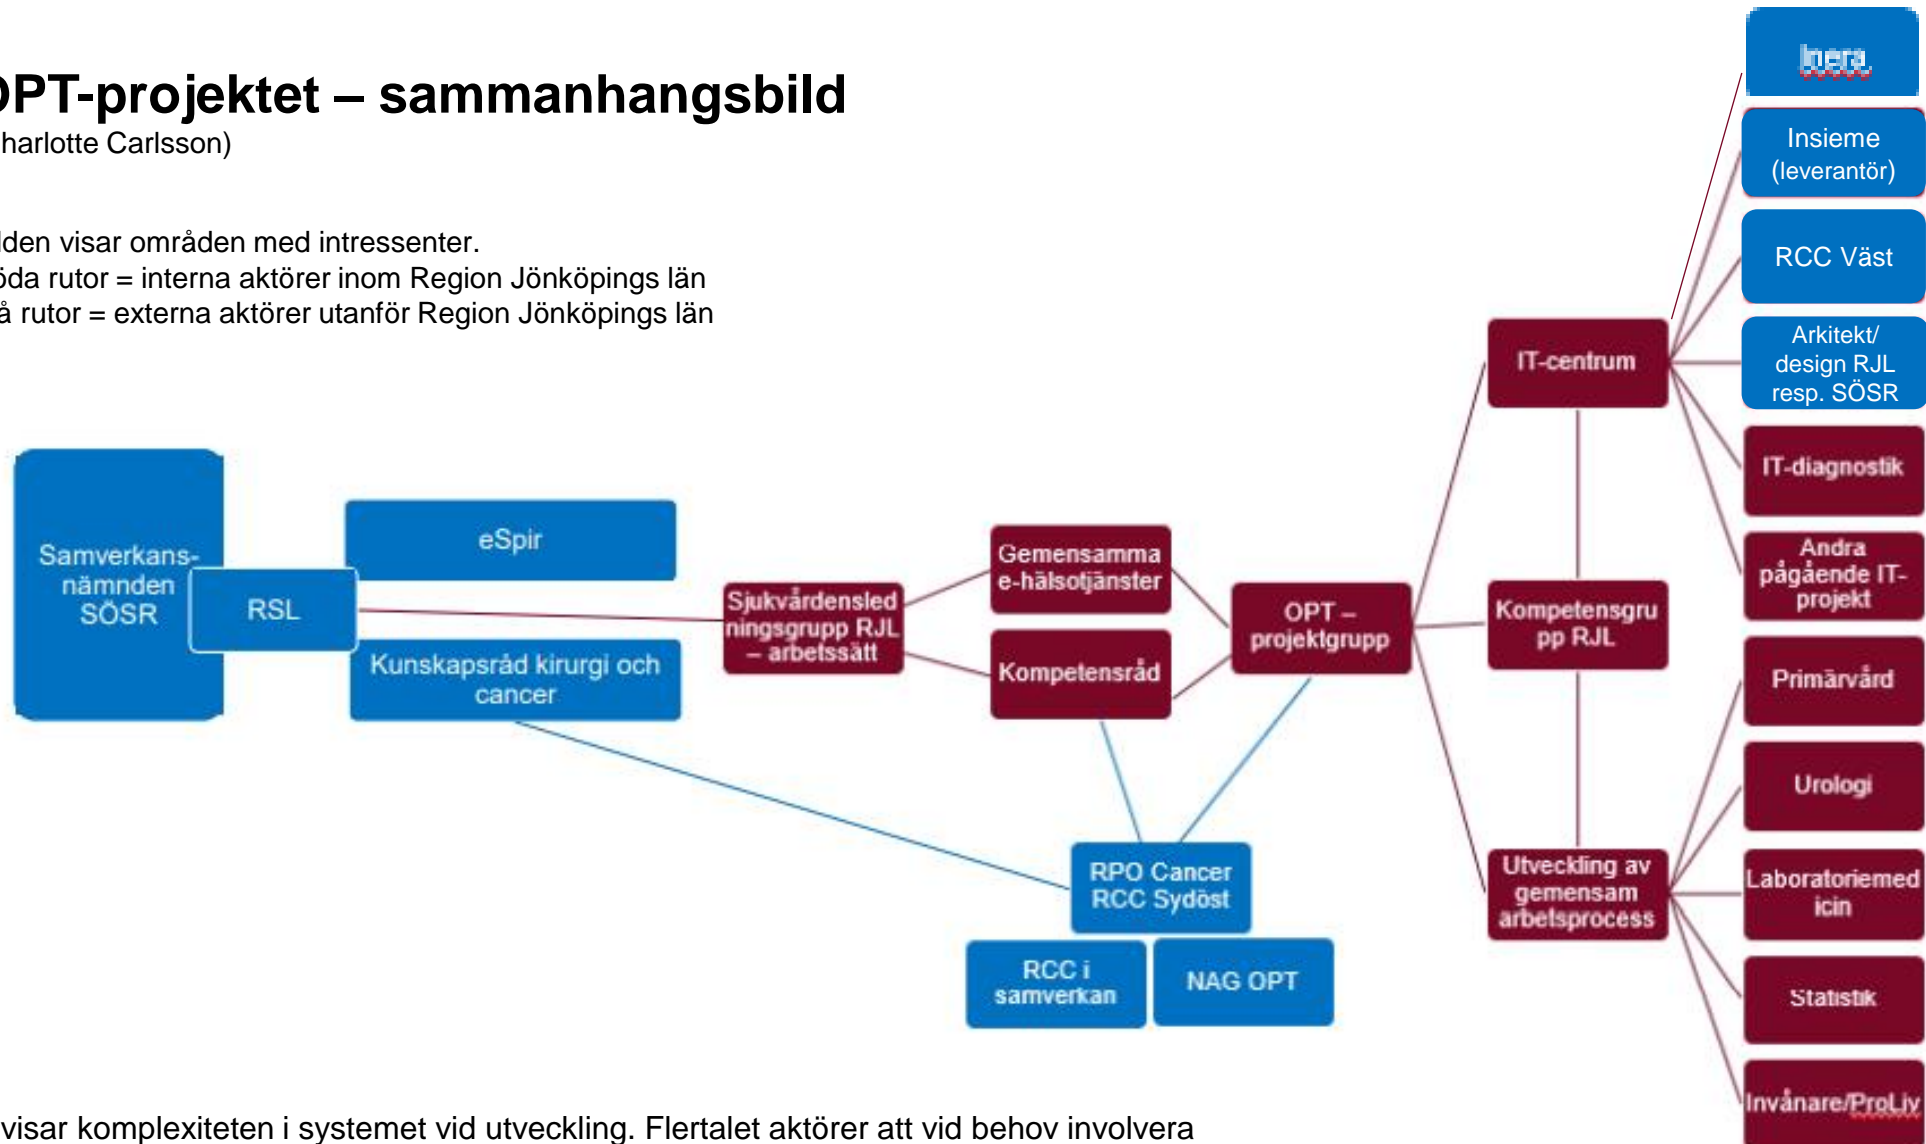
PT-projektet – sammanhangsbild
harlotte Carlsson)

den visar områden med intressenter.
öda rutor = interna aktörer inom Region Jönköpings län
å rutor = externa aktörer utanför Region Jönköpings län

Inera

Insieme (leverantör)

RCC Väst

Arkitekt/ design RJL resp. SÖSR

IT-centrum

IT-diagnostik

Andra pågående IT-projekt

Samverkans-nämnden SÖSR

RSL

eSpir

Kunskapsråd kirurgi och cancer

Sjukvårdensledningsgrupp RJL – arbetssätt

Gemensamma e-hälsotjänster

Kompetensråd

OPT – projektgrupp

Kompetensgrupp RJL

Primärvård

Urologi

RPO Cancer RCC Sydöst

RCC i samverkan

NAG OPT

Utveckling av gemensam arbetsprocess

Laboratoriemedicin

Statistik

Invånare/ProLiv

visar komplexiteten i systemet vid utveckling. Flertalet aktörer att vid behov involvera